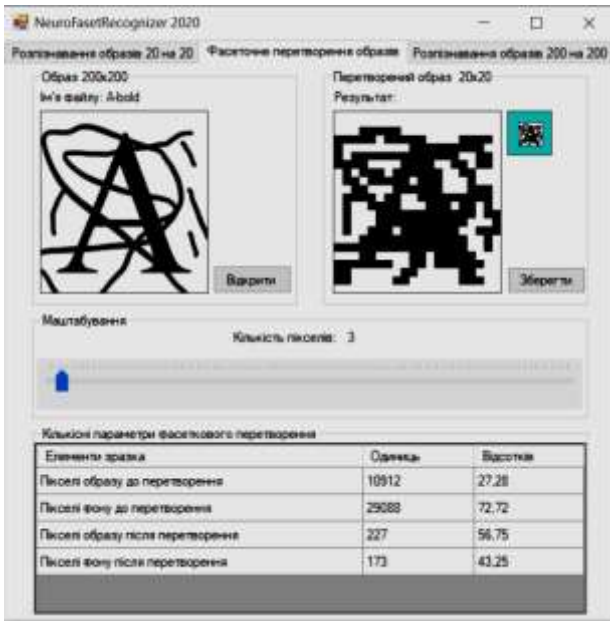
NeuroFasetRecognizer 2020

Розпізнавання образів 20 на 20 | Фасеточне перетворення образів | Розпізнавання образів 200 на 200

Образ 200x200
Ім'я файлу: A-bold

A

Відкрити

Перетворений образ 20x20
Результат:

Зберегти

Масштабування
Кількість пікселів: 3

Кількісні параметри фасеткового перетворення

| Елементи зразка | Одиниць | Відсотків |
|---|---|---|
| Пікселі образу до перетворення | 10912 | 27,28 |
| Пікселі фону до перетворення | 29088 | 72,72 |
| Пікселі образу після перетворення | 227 | 56,75 |
| Пікселі фону після перетворення | 173 | 43,25 |